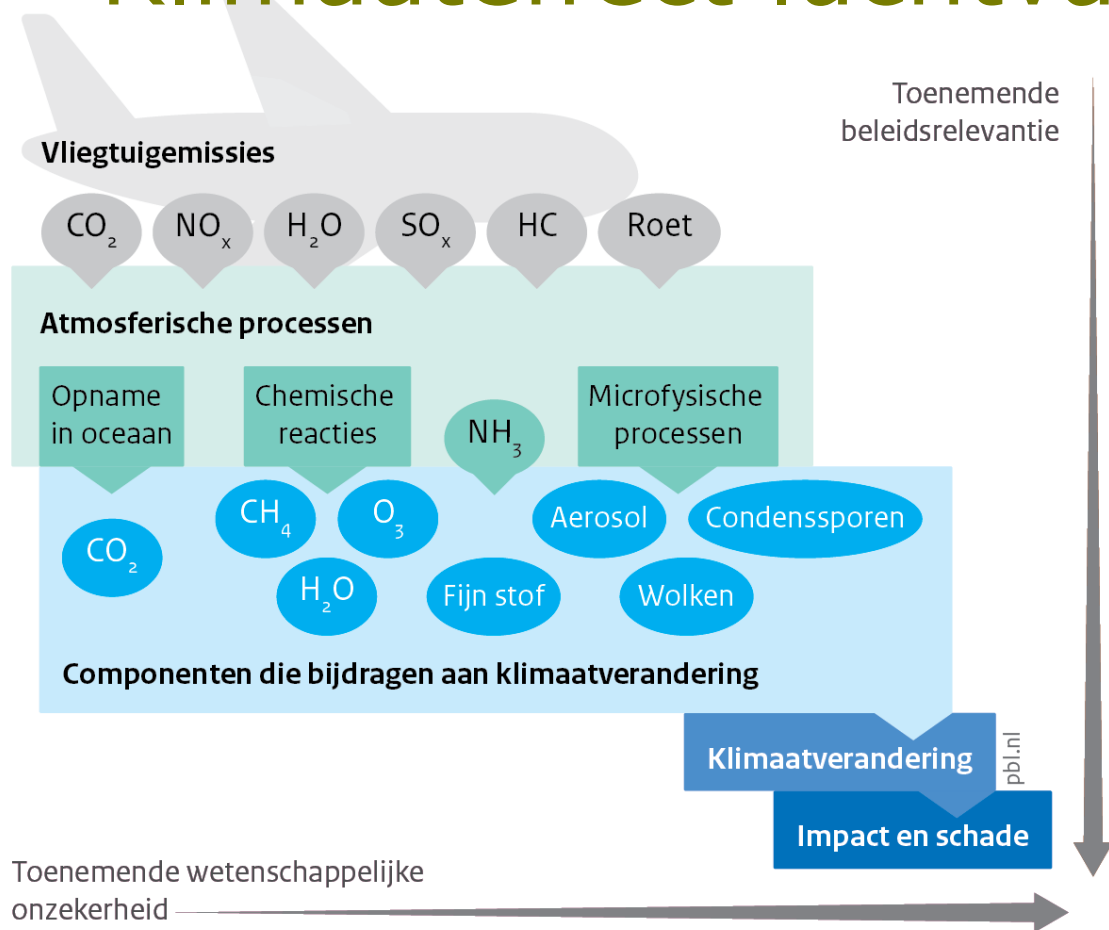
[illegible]

Toenemende beleidsrelevantie

Vliegtuigemissies

$CO_2$ $NO_x$ $H_2O$ $SO_x$ HC Roet

Atmosferische processen

Opname in oceaan

Chemische reacties

$NH_3$

Microfysische processen

$CO_2$ $CH_4$ $O_3$ $H_2O$ Fijn stof Aerosol Condenssporen Wolken

Componenten die bijdragen aan klimaatverandering

Klimaatverandering

pbl.nl

Impact en schade

Toenemende wetenschappelijke onzekerheid